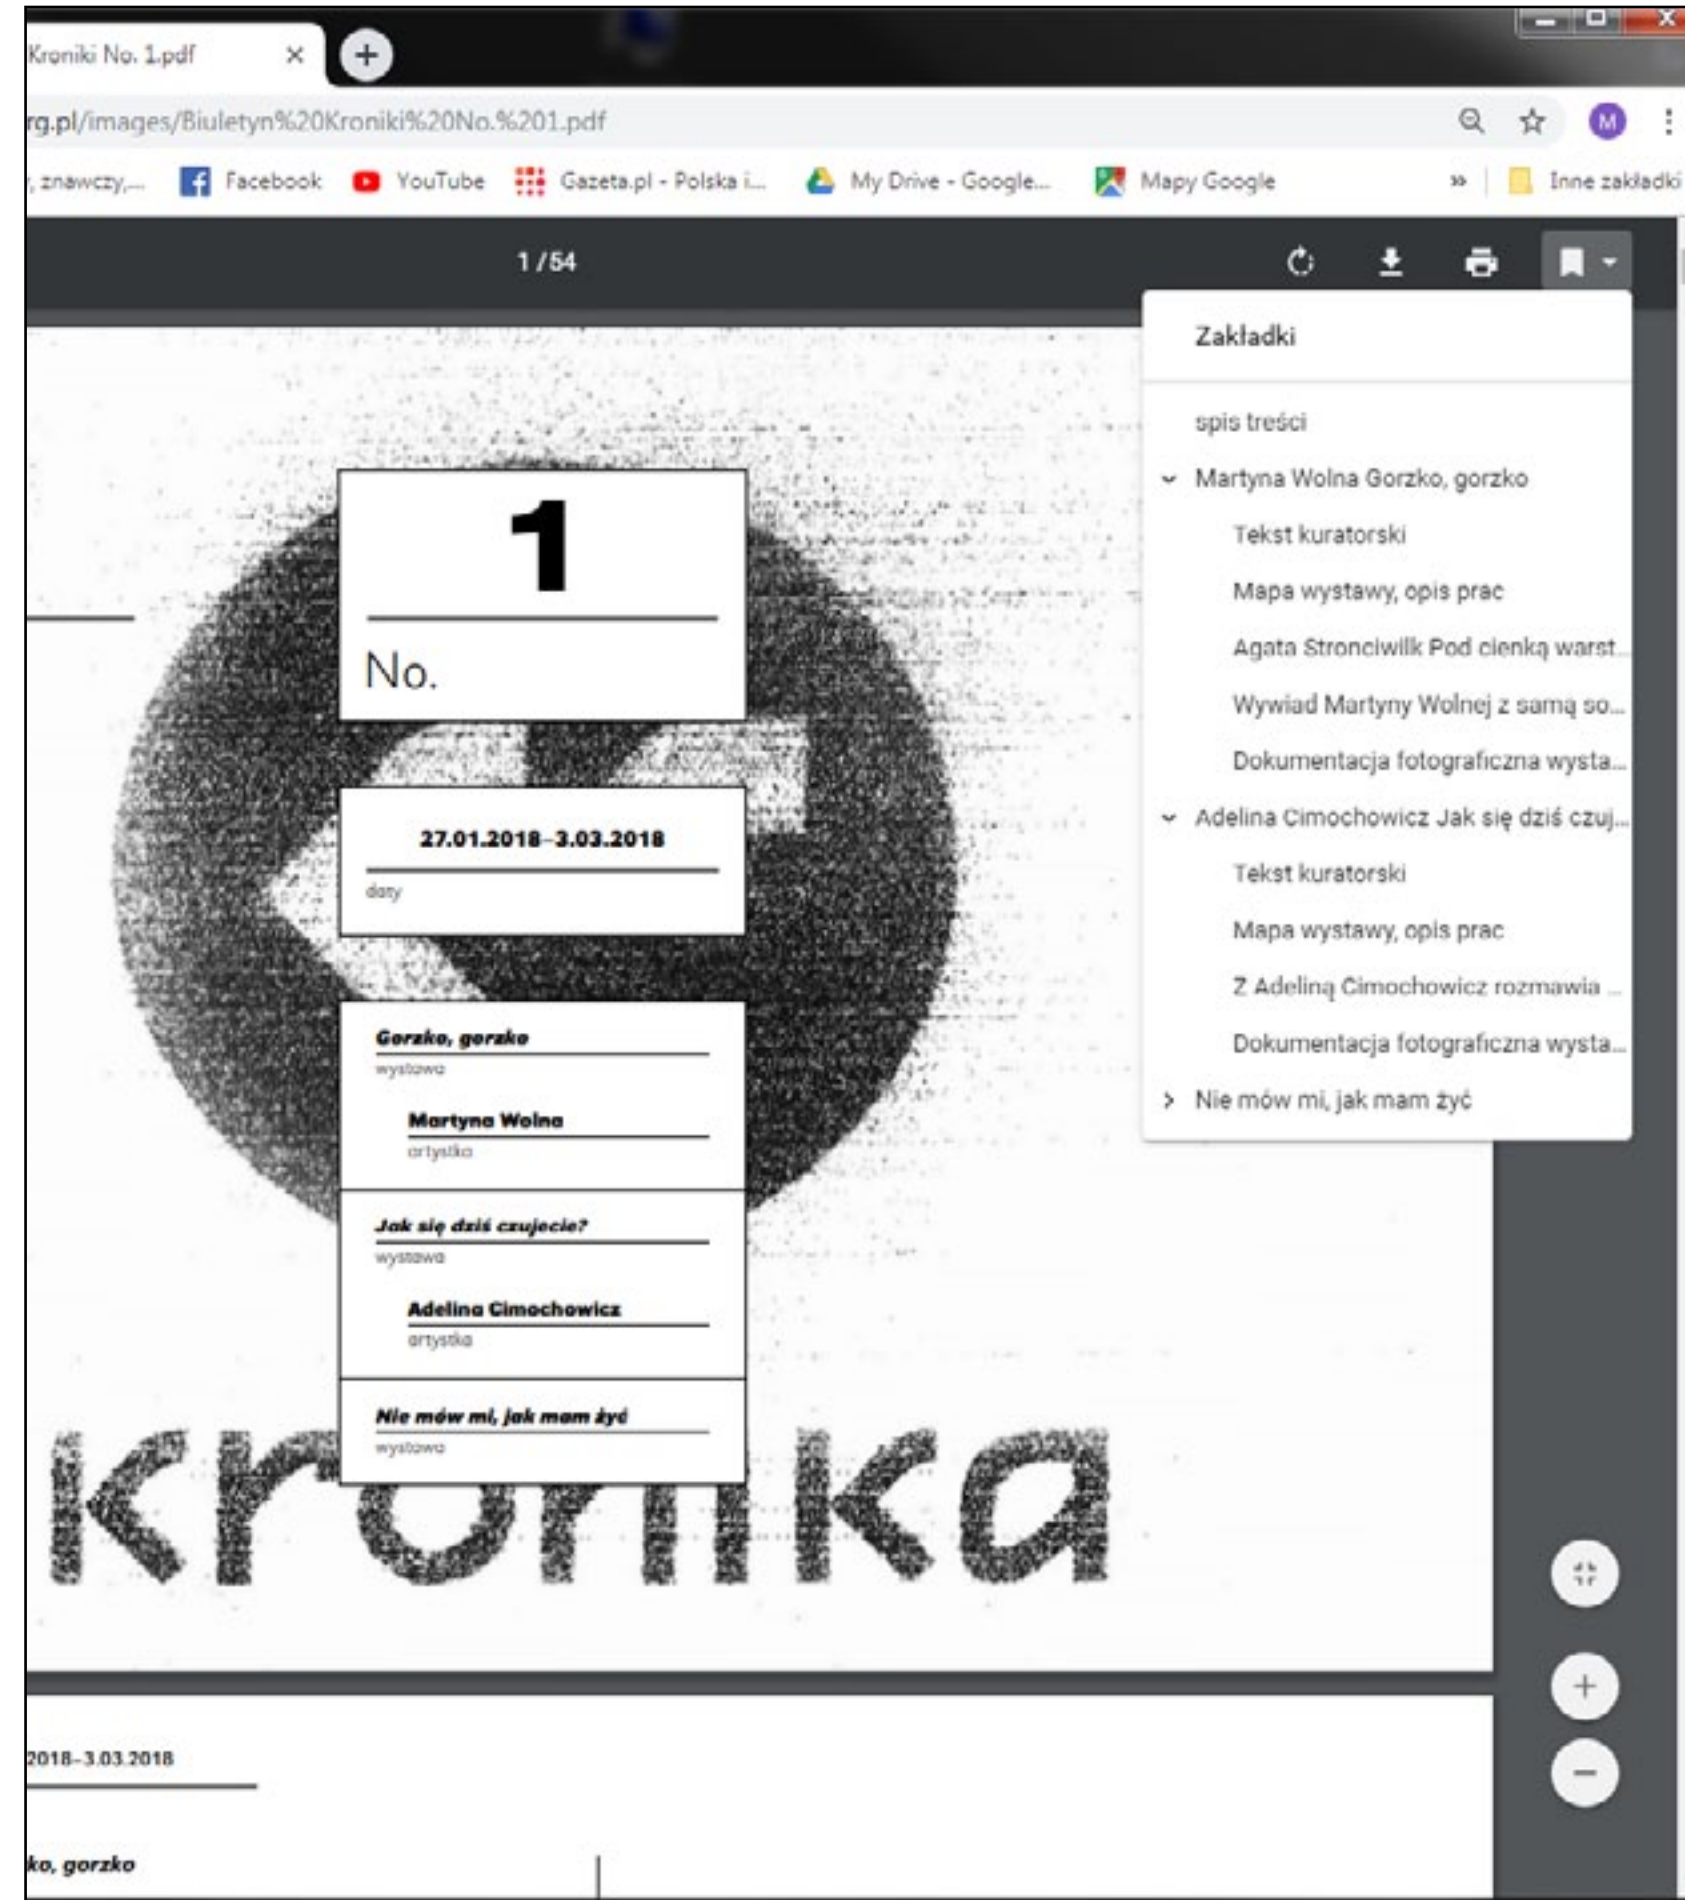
Kroniki No. 1.pdf ×

rg.pl/images/Biuletyn%20Kroniki%20No.%201.pdf

, znawczy,... Facebook YouTube Gazeta.pl - Polska i... My Drive - Google... Mapy Google » Inne zakładki

1 / 54

Zakładki

spis treści

Martyna Wolna Gorzko, gorzko

Tekst kuratorski

Mapa wystawy, opis prac

Agata Stronciwilk Pod cienką warst...

Wywiad Martyny Wolnej z samą so...

Dokumentacja fotograficzna wysta...

Adelina Cimochowicz Jak się dziś czuj...

Tekst kuratorski

Mapa wystawy, opis prac

Z Adeliną Cimochowicz rozmawia ...

Dokumentacja fotograficzna wysta...

Nie mów mi, jak mam żyć

1

No.

27.01.2018–3.03.2018

daty

Gorzko, gorzko

wystawa

Martyna Wolna

artystka

Jak się dziś czujecie?

wystawa

Adelina Cimochowicz

artystka

Nie mów mi, jak mam żyć

wystawa

kronika

2018–3.03.2018

ko, gorzko